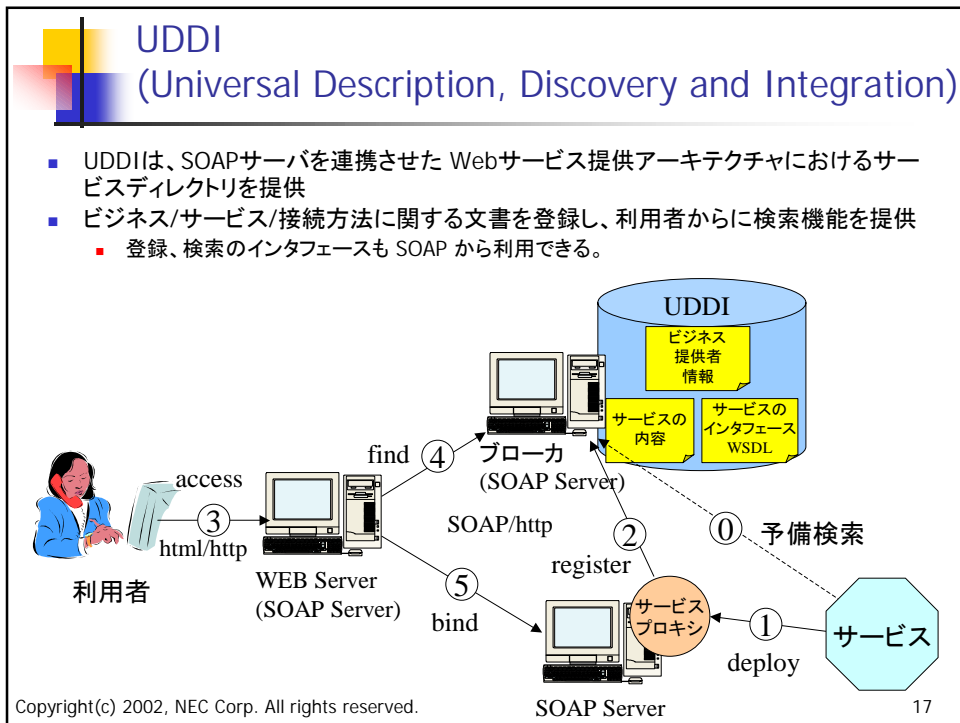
UDDI
(Universal Description, Discovery and Integration)

UDDIは、SOAPサーバを連携させた Webサービス提供アーキテクチャにおけるサービスディレクトリを提供

ビジネス/サービス/接続方法に関する文書を登録し、利用者からに検索機能を提供

登録、検索のインタフェースも SOAP から利用できる。

UDDI

ビジネス提供者情報

サービスの内容

サービスのインタフェース WSDL

ブローカ (SOAP Server)

find ④

access

③

html/http

利用者

WEB Server (SOAP Server)

SOAP/http

② register

⓪ 予備検索

⑤ bind

サービスプロキシ

① deploy

サービス

SOAP Server

Copyright(c) 2002, NEC Corp. All rights reserved.

17